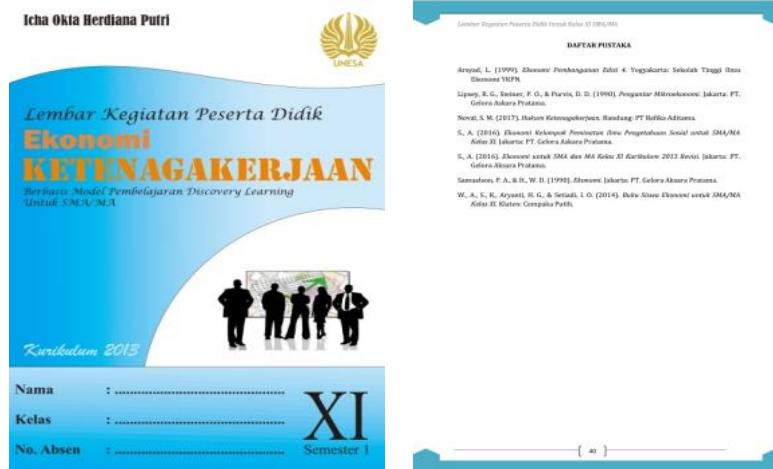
Icha Okta Herdiana Putri

UNESA

Lembar Kegiatan Peserta Didik
Ekonomi
KETENAGAKERJAAN
Berbasis Model Pembelajaran Discovery Learning
Untuk SMA/MA

Kurikulum 2013

Nama : ..........................................
Kelas : ..........................................
No. Absen : ..........................................

XI
Semester 1

Lembar Kegiatan Peserta Didik Untuk Kelas XI SMA/MA

DAFTAR PUSTAKA

Arsyad, L. (1999). Ekonomi Pembangunan Edisi 4. Yogyakarta: Sekolah Tinggi Ilmu Ekonomi YKPN.

Lipsey, R. G., Steiner, P. O., & Purvis, D. D. (1990). Pengantar Mikroekonomi. Jakarta: PT. Gelora Aksara Pratama.

Noval, S. M. (2017). Hukum Ketenagakerjaan. Bandung: PT Refika Aditama.

S., A. (2016). Ekonomi Kelompok Peminatan Ilmu Pengetahuan Sosial untuk SMA/MA Kelas XI. Jakarta: PT. Gelora Aksara Pratama.

S., A. (2016). Ekonomi untuk SMA dan MA Kelas XI Kurikulum 2013 Revisi. Jakarta: PT. Gelora Aksara Pratama.

Samuelson, P. A., & H., W. D. (1990). Ekonomi. Jakarta: PT. Gelora Aksara Pratama.

W., A., S., K., Aryanti, H. G., & Setiadi, I. O. (2014). Buku Siswa Ekonomi untuk SMA/MA Kelas XI. Klaten: Cempaka Putih.

40